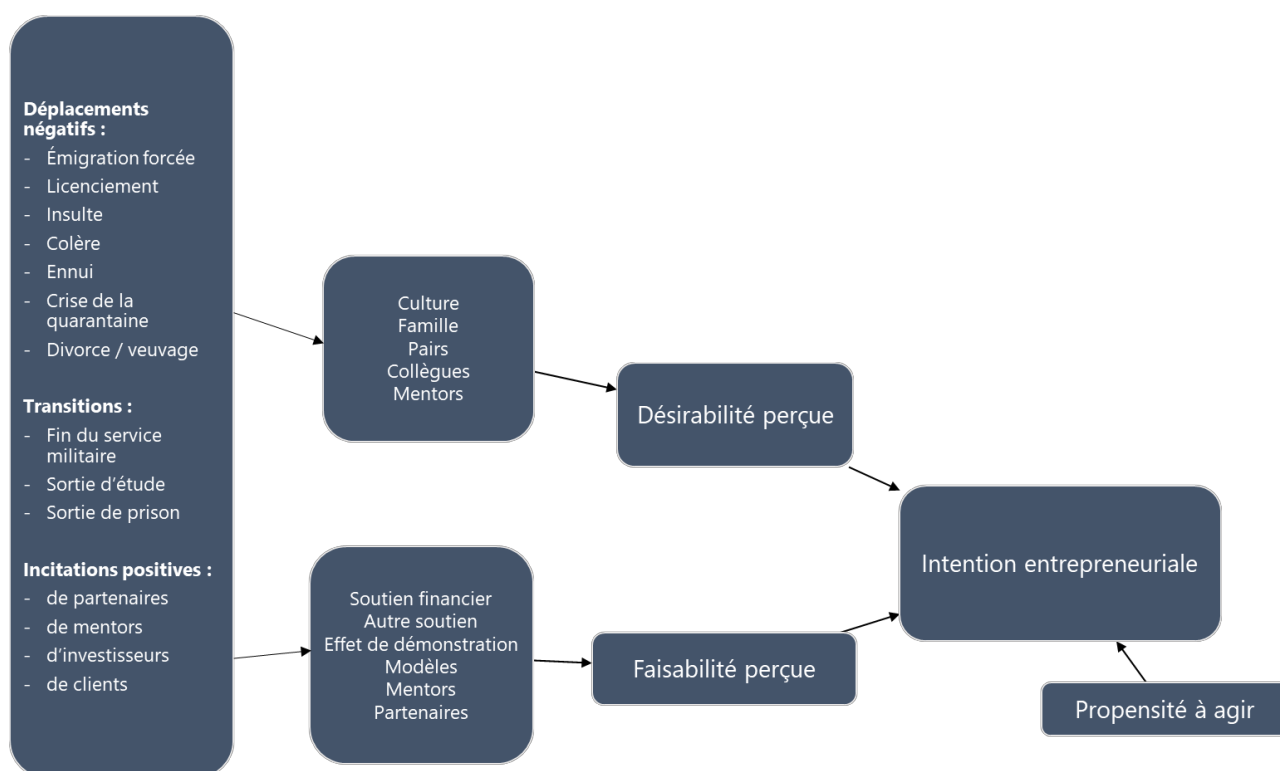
**Déplacements négatifs :**
- Émigration forcée
- Licenciement
- Insulte
- Colère
- Ennui
- Crise de la quarantaine
- Divorce / veuvage

**Transitions :**
- Fin du service militaire
- Sortie d'étude
- Sortie de prison

**Incitations positives :**
- de partenaires
- de mentors
- d'investisseurs
- de clients

Culture
Famille
Pairs
Collègues
Mentors

Désirabilité perçue

Soutien financier
Autre soutien
Effet de démonstration
Modèles
Mentors
Partenaires

Faisabilité perçue

Intention entrepreneuriale

Propensité à agir